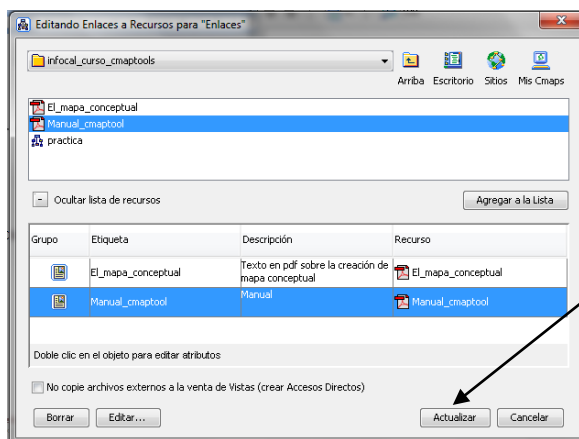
Editando Enlaces a Recursos para "Enlaces"

infocal_curso_cmaptools

Arriba Escritorio Sitios Mis Cmaps

El_mapa_conceptual
Manual_cmaptool
practica

- Ocultar lista de recursos

Agregar a la Lista

| Grupo | Etiqueta | Descripción | Recurso |
|---|---|---|---|
| | El_mapa_conceptual | Texto en pdf sobre la creación de mapa conceptual | El_mapa_conceptual |
| | Manual_cmaptool | Manual | Manual_cmaptool |

Doble clic en el objeto para editar atributos

No copie archivos externos a la venta de Vistas (crear Accesos Directos)

Borrar Editar... Actualizar Cancelar